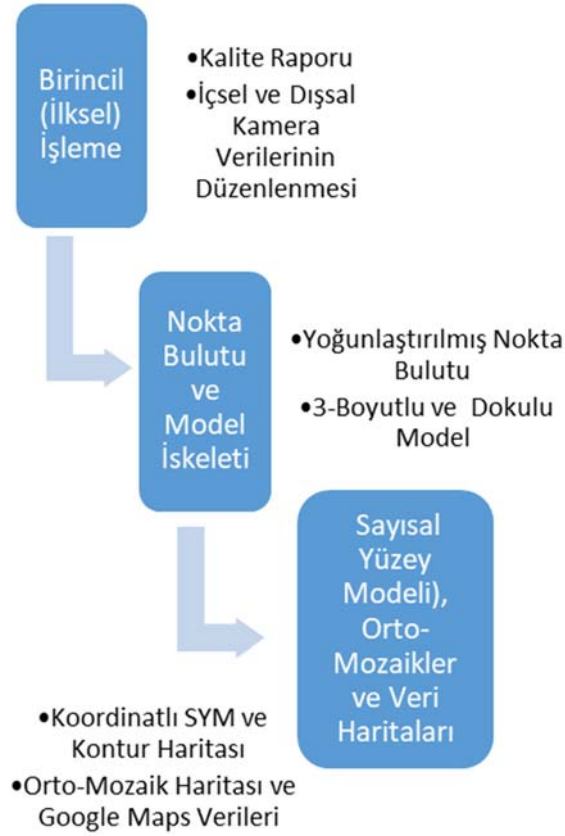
Birincil (İlksel) İşleme

•Kalite Raporu
•İçsel ve Dışsal Kamera Verilerinin Düzenlenmesi

Nokta Bulutu ve Model İskeleti

•Yoğunlaştırılmış Nokta Bulutu
•3-Boyutlu ve Dokulu Model

Sayısal Yüzey Modeli), Orto-Mozaikler ve Veri Haritaları

•Koordinatlı SYM ve Kontur Haritası
•Orto-Mozaik Haritası ve Google Maps Verileri